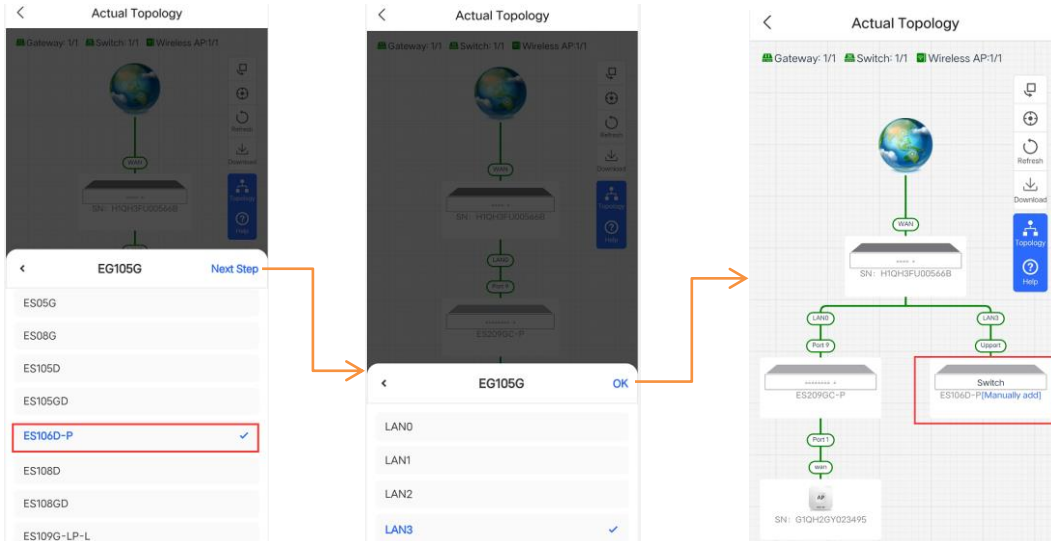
Actual Topology

Gateway: 1/1 Switch: 1/1 Wireless AP:1/1

Refresh

Download

Topology

Help

WAN

SN: H1QH3FU00566B

EG105G

Next Step

ES05G

ES08G

ES105D

ES105GD

ES106D-P

ES108D

ES108GD

ES109G-LP-L

Actual Topology

Gateway: 1/1 Switch: 1/1 Wireless AP:1/1

Refresh

Download

Topology

Help

WAN

SN: H1QH3FU00566B

LAN0

Port 9

ES209GC-P

EG105G

OK

LAN0

LAN1

LAN2

LAN3

Actual Topology

Gateway: 1/1 Switch: 1/1 Wireless AP:1/1

Refresh

Download

Topology

Help

WAN

SN: H1QH3FU00566B

LAN0

LAN3

Port 9

Uppart

ES209GC-P

Switch

ES106D-P[Manually add]

Port 1

wan

AP

SN: G1QH2GY023495